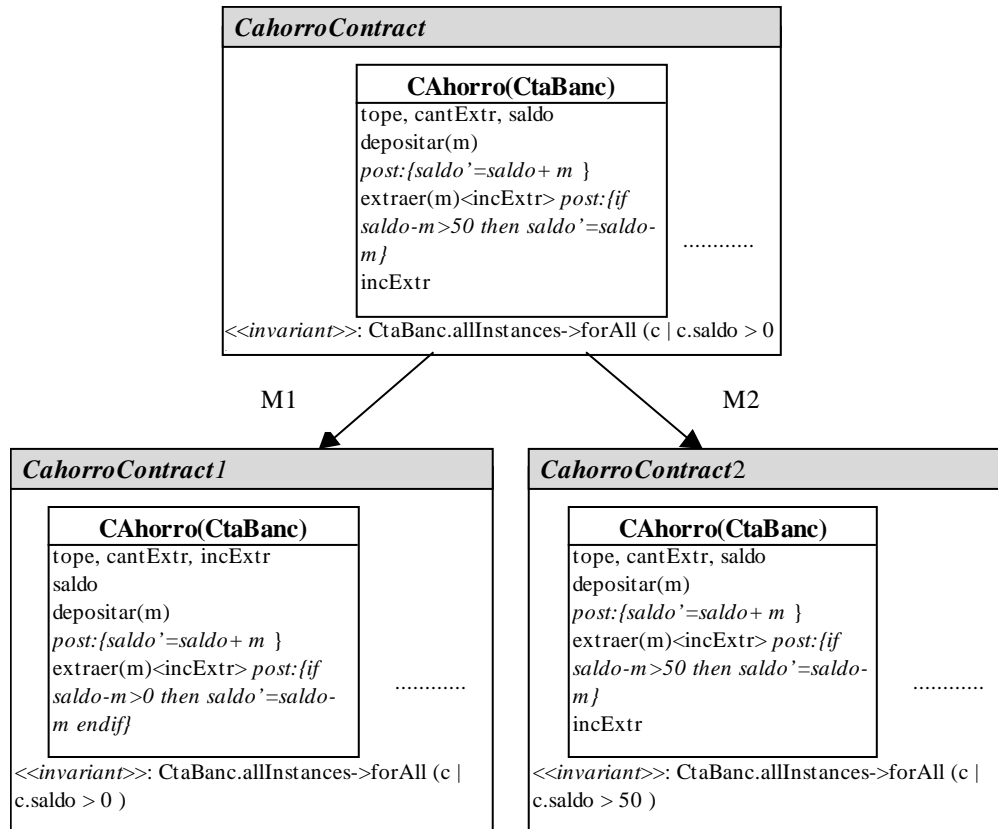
CahorroContract

CAhorro(CtaBanc)
tope, cantExtr, saldo
depositar(m)
post:{saldo'=saldo+ m }
extraer(m)<incExtr> post:{if saldo-m>50 then saldo'=saldo-m}
incExtr

............

<<invariant>>: CtaBanc.allInstances->forAll (c | c.saldo > 0

M1

M2

CahorroContract1

CAhorro(CtaBanc)
tope, cantExtr, incExtr
saldo
depositar(m)
post:{saldo'=saldo+ m }
extraer(m)<incExtr> post:{if saldo-m>0 then saldo'=saldo-m endif}

............

<<invariant>>: CtaBanc.allInstances->forAll (c | c.saldo > 0 )

CahorroContract2

CAhorro(CtaBanc)
tope, cantExtr, saldo
depositar(m)
post:{saldo'=saldo+ m }
extraer(m)<incExtr> post:{if saldo-m>50 then saldo'=saldo-m}
incExtr

............

<<invariant>>: CtaBanc.allInstances->forAll (c | c.saldo > 50 )